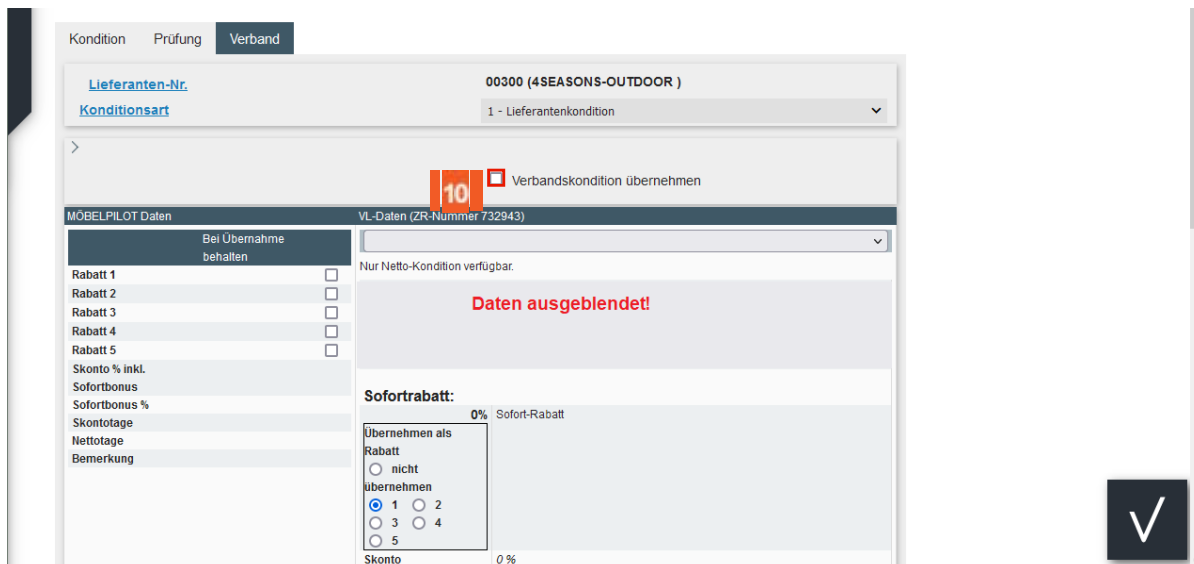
Kondition Prüfung Verband

Lieferanten-Nr. 00300 (4SEASONS-OUTDOOR )

Konditionsart 1 - Lieferantenkondition

10 Verbandskondition übernehmen

MÖBELPILOT Daten

VL-Daten (ZR-Nummer 732943)

Bei Übernahme behalten

Rabatt 1

Rabatt 2

Rabatt 3

Rabatt 4

Rabatt 5

Skonto % inkl.

Sofortbonus

Sofortbonus %

Skontotage

Nettotage

Bemerkung

Nur Netto-Kondition verfügbar.

Daten ausgeblendet!

Sofortrabatt:

0% Sofort-Rabatt

Übernehmen als Rabatt

nicht übernehmen

1 2

3 4

5

Skonto 0 %